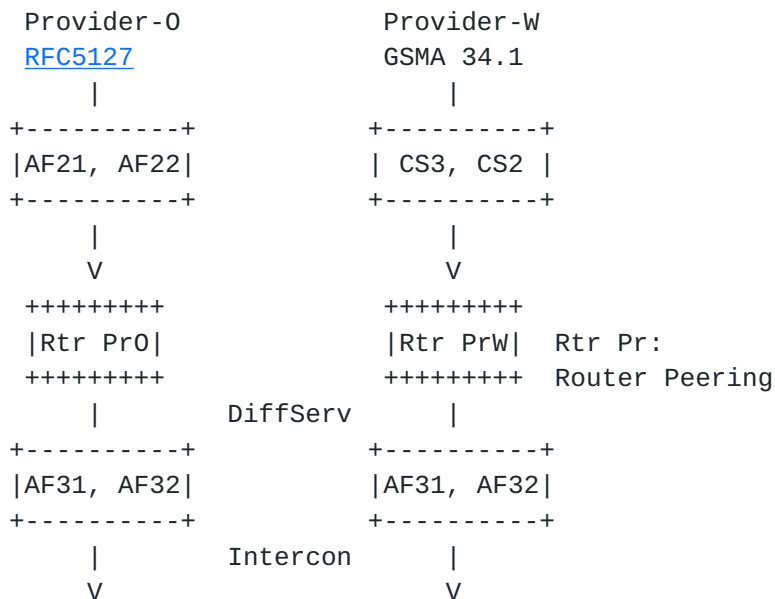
Provider-O            Provider-W
RFC5127               GSMA 34.1
     |                    |
+----------+         +----------+
|AF21, AF22|         | CS3, CS2 |
+----------+         +----------+
     |                    |
     V                    V
 +++++++++            +++++++++
 |Rtr PrO|            |Rtr PrW|  Rtr Pr:
 +++++++++            +++++++++  Router Peering
     |       DiffServ     |
+----------+         +----------+
|AF31, AF32|         |AF31, AF32|
+----------+         +----------+
     |       Intercon     |
     V                    V